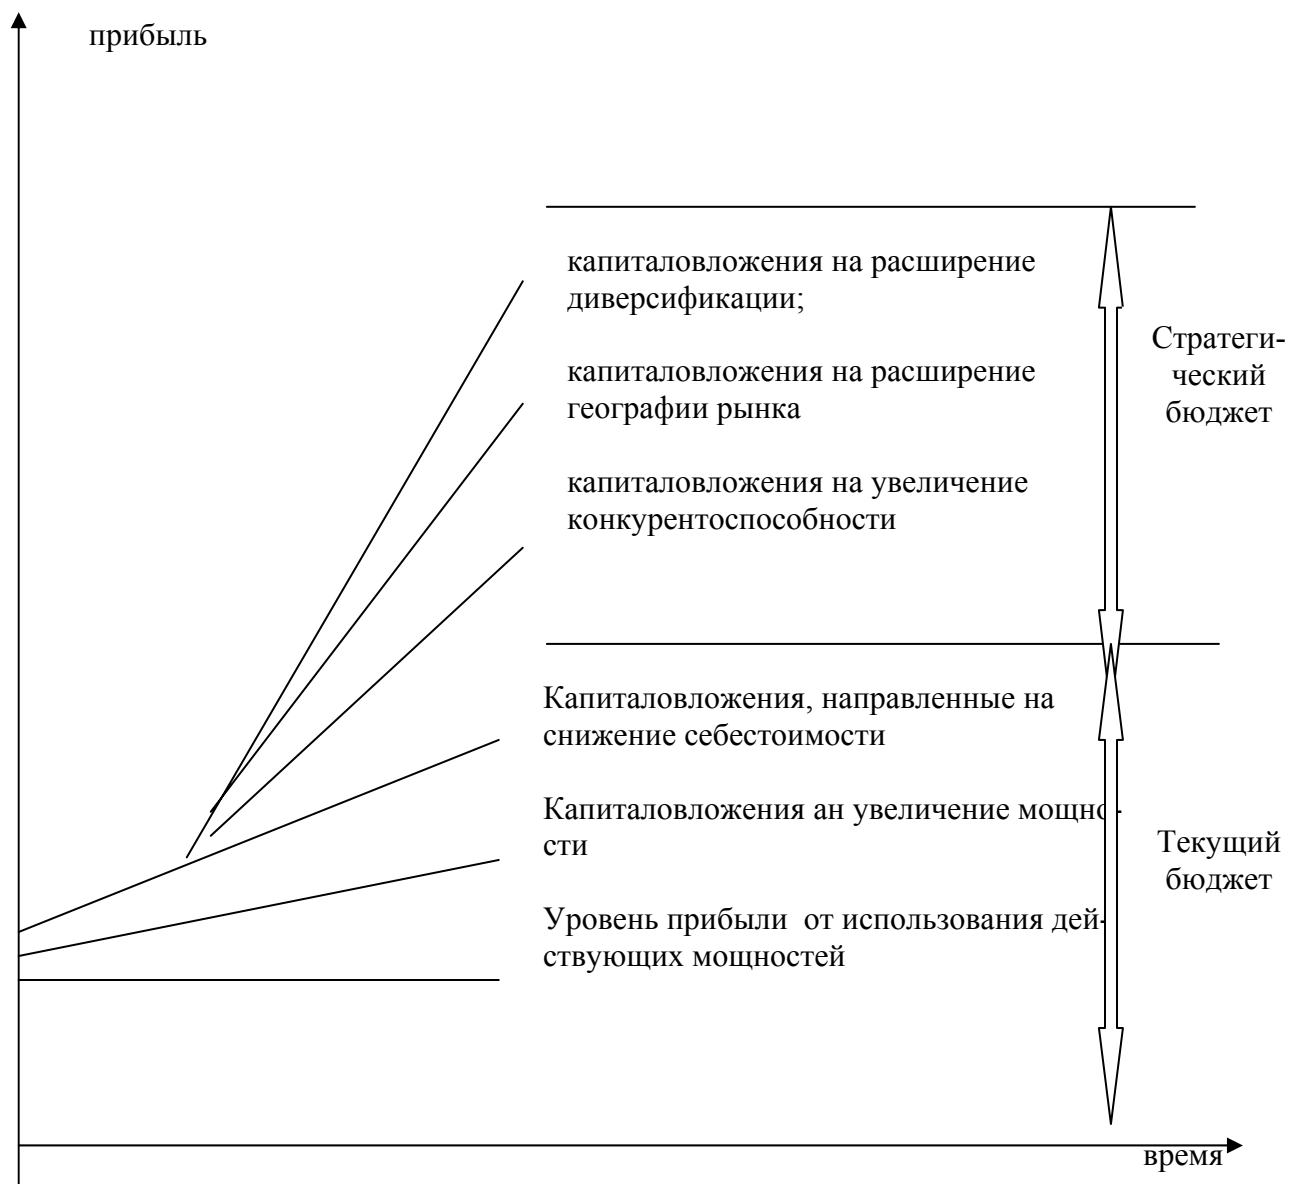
прибыль

капиталовложения на расширение диверсификации;

капиталовложения на расширение географии рынка

капиталовложения на увеличение конкурентоспособности

Стратегический бюджет

Капиталовложения, направленные на снижение себестоимости

Капиталовложения ан увеличение мощности

Уровень прибыли от использования действующих мощностей

Текущий бюджет

время